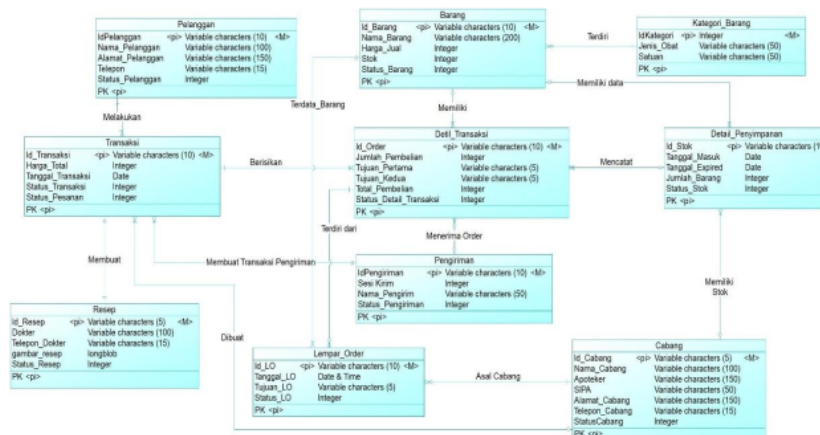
Pelanggan

| IdPelanggan | <pi> | Variable characters (10) | <M> |
|---|---|---|---|
| Nama_Pelanggan | | Variable characters (100) | |
| Alamat_Pelanggan | | Variable characters (150) | |
| Telepon | | Variable characters (15) | |
| Status_Pelanggan | | Integer | |

PK <pi>

Barang

| Id_Barang | <pi> | Variable characters (10) | <M> |
|---|---|---|---|
| Nama_Barang | | Variable characters (200) | |
| Harga_Jual | | Integer | |
| Stok | | Integer | |
| Status_Barang | | Integer | |

PK <pi>

Kategori_Barang

| IdKategori | <pi> | Integer | <M> |
|---|---|---|---|
| Jenis_Obat | | Variable characters (50) | |
| Satuan | | Variable characters (50) | |

PK <pi>

Terdiri

Terdata_Barang

Memiliki

Memiliki data

Melakukan

Transaksi

| Id_Transaksi | <pi> | Variable characters (10) | <M> |
|---|---|---|---|
| Harga_Total | | Integer | |
| Tanggal_Transaksi | | Date | |
| Status_Transaksi | | Integer | |
| Status_Pesanan | | Integer | |

PK <pi>

Berisikan

Detil_Transaksi

| Id_Order | <pi> | Variable characters (10) | <M> |
|---|---|---|---|
| Jumlah_Pembelian | | Integer | |
| Tujuan_Pertama | | Variable characters (5) | |
| Tujuan_Kedua | | Variable characters (5) | |
| Total_Pembelian | | Integer | |
| Status_Detail_Transaksi | | Integer | |

PK <pi>

Mencatat

Detail_Penyimpanan

| Id_Stok | <pi> | Variable characters (1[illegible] | |
|---|---|---|---|
| Tanggal_Masuk | | Date | |
| Tanggal_Expired | | Date | |
| Jumlah_Barang | | Integer | |
| Status_Stok | | Integer | |

PK <pi>

Terdiri dari

Menerima Order

Membuat

Membuat Transaksi Pengiriman

Pengiriman

| IdPengiriman | <pi> | Variable characters (10) | <M> |
|---|---|---|---|
| Sesi Kirim | | Integer | |
| Nama_Pengirim | | Variable characters (50) | |
| Status_Pengiriman | | Integer | |

PK <pi>

Memiliki Stok

Resep

| Id_Resep | <pi> | Variable characters (5) | <M> |
|---|---|---|---|
| Dokter | | Variable characters (100) | |
| Telepon_Dokter | | Variable characters (15) | |
| gambar_resep | | longblob | |
| Status_Resep | | Integer | |

PK <pi>

Dibuat

Lempar_Order

| Id_LO | <pi> | Variable characters (10) | <M> |
|---|---|---|---|
| Tanggal_LO | | Date & Time | |
| Tujuan_LO | | Variable characters (5) | |
| Status_LO | | Integer | |

PK <pi>

Asal Cabang

Cabang

| Id_Cabang | <pi> | Variable characters (5) | <M> |
|---|---|---|---|
| Nama_Cabang | | Variable characters (100) | |
| Apoteker | | Variable characters (150) | |
| SIPA | | Variable characters (50) | |
| Alamat_Cabang | | Variable characters (150) | |
| Telepon_Cabang | | Variable characters (15) | |
| StatusCabang | | Integer | |

PK <pi>